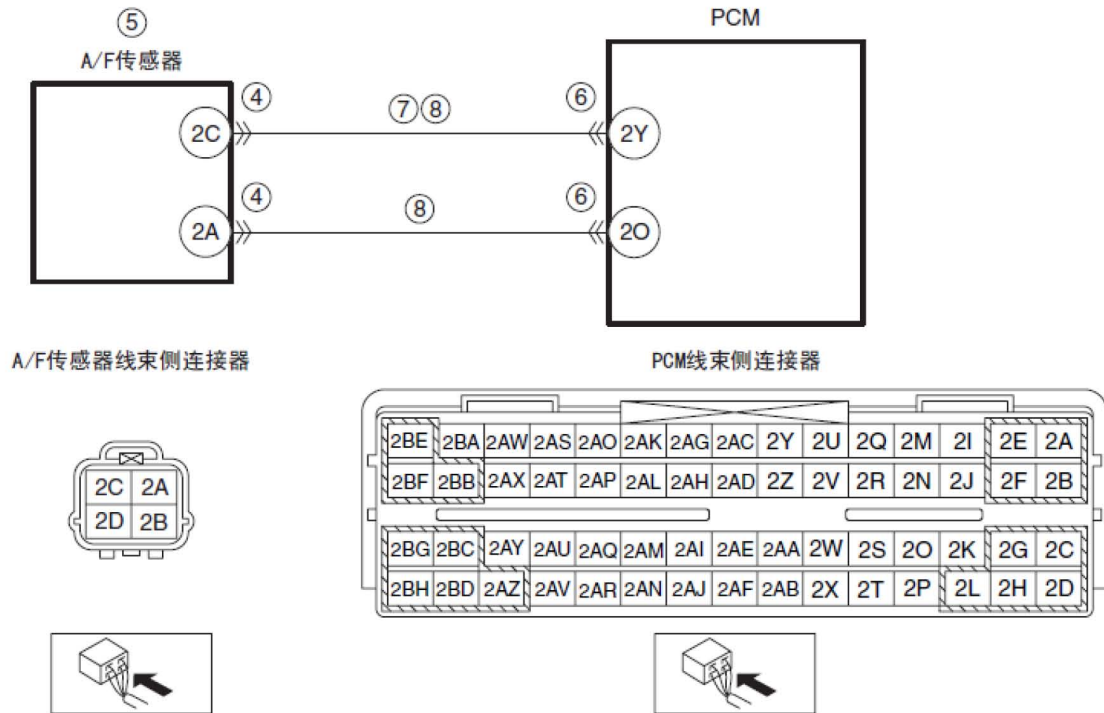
⑤
A/F传感器

PCM

④ 2C ⑦⑧ ⑥ 2Y

④ 2A ⑧ ⑥ 2O

A/F传感器线束侧连接器

| 2C | 2A |
|---|---|
| 2D | 2B |

PCM线束侧连接器

| 2BE | 2BA | 2AW | 2AS | 2AO | 2AK | 2AG | 2AC | 2Y | 2U | 2Q | 2M | 2I | 2E | 2A |
|---|---|---|---|---|---|---|---|---|---|---|---|---|---|---|
| 2BF | 2BB | 2AX | 2AT | 2AP | 2AL | 2AH | 2AD | 2Z | 2V | 2R | 2N | 2J | 2F | 2B |

| 2BG | 2BC | 2AY | 2AU | 2AQ | 2AM | 2AI | 2AE | 2AA | 2W | 2S | 2O | 2K | 2G | 2C |
|---|---|---|---|---|---|---|---|---|---|---|---|---|---|---|
| 2BH | 2BD | 2AZ | 2AV | 2AR | 2AN | 2AJ | 2AF | 2AB | 2X | 2T | 2P | 2L | 2H | 2D |